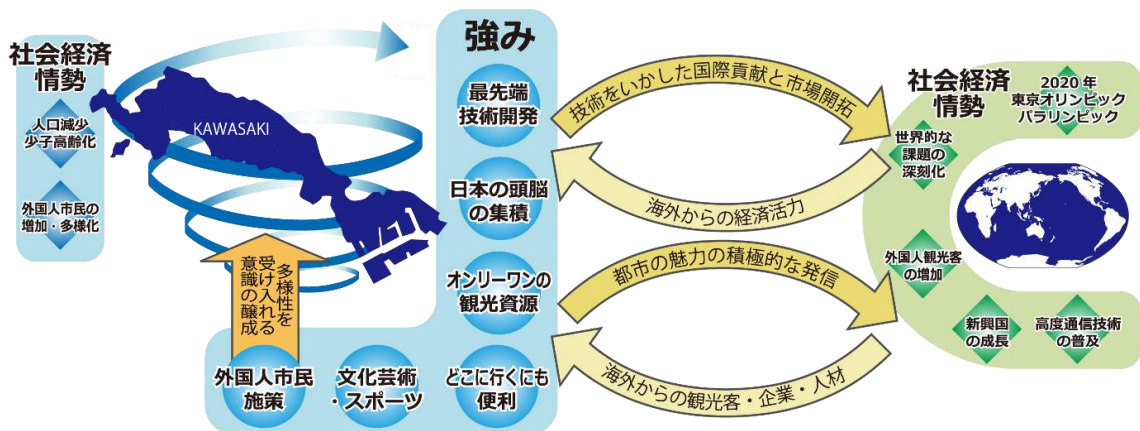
社会経済情勢

人口減少少子高齢化

外国人市民の増加・多様化

KAWASAKI

多様性を受け入れる意識の醸成

強み

最先端技術開発

日本の頭脳の集積

オンリーワンの観光資源

外国人市民施策

文化芸術・スポーツ

どこに行くにも便利

技術をいかした国際貢献と市場開拓

海外からの経済活力

都市の魅力の積極的な発信

海外からの観光客・企業・人材

社会経済情勢

2020年東京オリンピックパラリンピック

世界的な課題の深刻化

外国人観光客の増加

新興国の成長

高度通信技術の普及